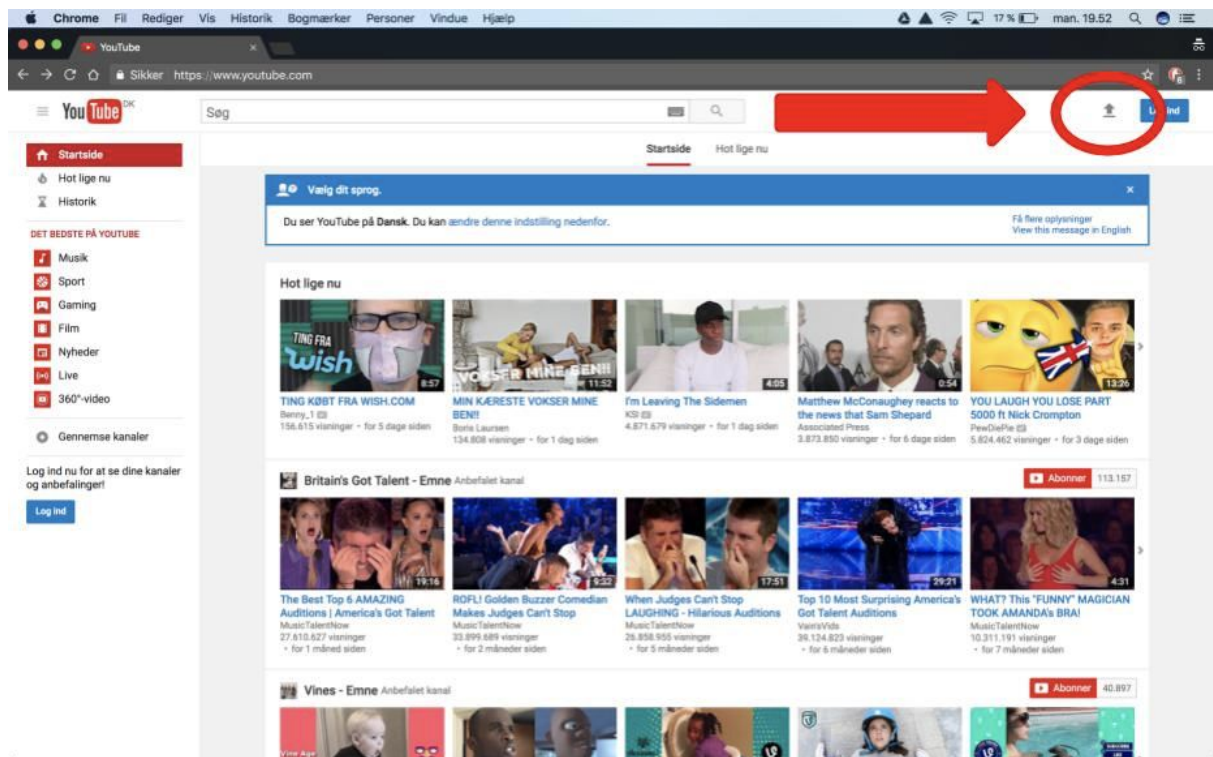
Chrome Fil Rediger Vis Historik Bogmærker Personer Vindue Hjælp

17 % man. 19.52

YouTube

Sikker https://www.youtube.com

YouTube DK

Søg

Log ind

Startside Hot lige nu

Startside
Hot lige nu
Historik

DET BEDSTE PÅ YOUTUBE
Musik
Sport
Gaming
Film
Nyheder
Live
360°-video

Gennemse kanaler

Log ind nu for at se dine kanaler og anbefalinger!

Log ind

Vælg dit sprog.

Du ser YouTube på Dansk. Du kan ændre denne indstilling nedenfor.

Få flere oplysninger
View this message in English

Hot lige nu

TING FRA wish 8:57
TING KØBT FRA WISH.COM
Benny_1
156.615 visninger • for 5 dage siden

VOKSER MINE BEN!! 11:52
MIN KÆRESTE VOKSER MINE BEN!!
Boris Laursen
134.808 visninger • for 1 dag siden

4:05
I'm Leaving The Sidemen
KSI
4.871.679 visninger • for 1 dag siden

0:54
Matthew McConaughey reacts to the news that Sam Shepard
Associated Press
3.873.850 visninger • for 6 dage siden

13:26
YOU LAUGH YOU LOSE PART 5000 ft Nick Crompton
PewDiePie
5.824.462 visninger • for 3 dage siden

Britain's Got Talent - Emne Anbefalet kanal

Abonner 113.157

19:16
The Best Top 6 AMAZING Auditions | America's Got Talent
MusicTalentNow
27.610.627 visninger
• for 1 måned siden

9:32
ROFL! Golden Buzzer Comedian Makes Judges Can't Stop
MusicTalentNow
33.899.689 visninger
• for 2 måneder siden

17:51
When Judges Can't Stop LAUGHING - Hilarious Auditions
MusicTalentNow
26.858.955 visninger
• for 5 måneder siden

29:21
Top 10 Most Surprising America's Got Talent Auditions
VainVids
39.124.823 visninger
• for 6 måneder siden

4:31
WHAT? This "FUNNY" MAGICIAN TOOK AMANDA's BRA!
MusicTalentNow
10.311.191 visninger
• for 7 måneder siden

Vines - Emne Anbefalet kanal

Abonner 40.897